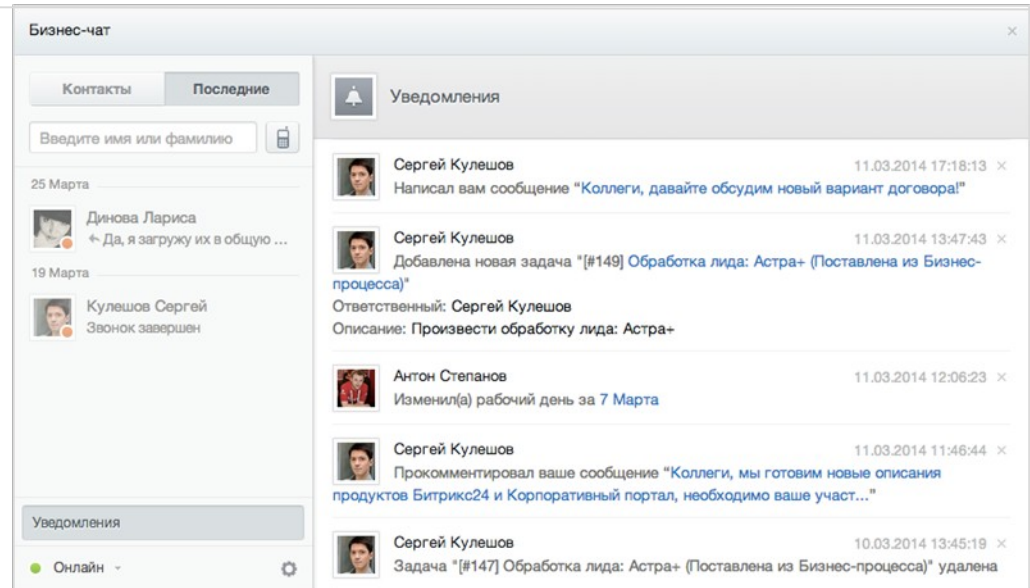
Бизнес-чат

×

Контакты

Последние

Введите имя или фамилию

25 Марта

Динова Лариса
↩ Да, я загружу их в общую ...

19 Марта

Кулешов Сергей
Звонок завершен

Уведомления

Онлайн

Уведомления

Сергей Кулешов
11.03.2014 17:18:13 ×
Написал вам сообщение "Коллеги, давайте обсудим новый вариант договора!"

Сергей Кулешов
11.03.2014 13:47:43 ×
Добавлена новая задача "[#149] Обработка лида: Астра+ (Поставлена из Бизнес-процесса)"
Ответственный: Сергей Кулешов
Описание: Произвести обработку лида: Астра+

Антон Степанов
11.03.2014 12:06:23 ×
Изменил(а) рабочий день за 7 Марта

Сергей Кулешов
11.03.2014 11:46:44 ×
Прокомментировал ваше сообщение "Коллеги, мы готовим новые описания продуктов Битрикс24 и Корпоративный портал, необходимо ваше участ..."

Сергей Кулешов
10.03.2014 13:45:19 ×
Задача "[#147] Обработка лида: Астра+ (Поставлена из Бизнес-процесса)" удалена